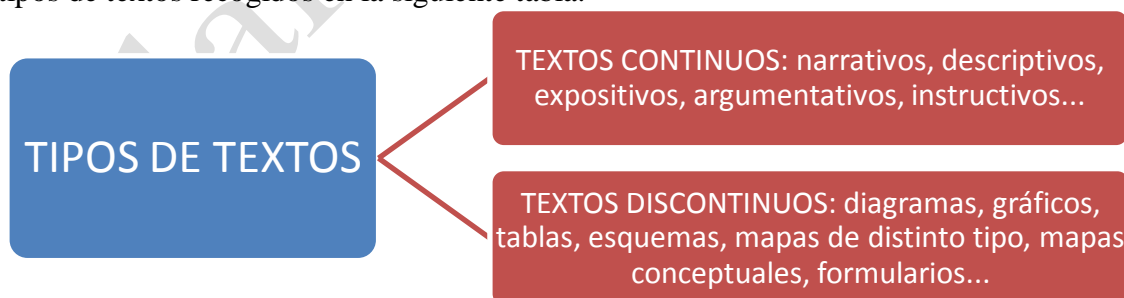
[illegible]pos de textos recogidos en la siguiente tabla.

TIPOS DE TEXTOS

TEXTOS CONTINUOS: narrativos, descriptivos, expositivos, argumentativos, instructivos...

TEXTOS DISCONTINUOS: diagramas, gráficos, tablas, esquemas, mapas de distinto tipo, mapas conceptuales, formularios...